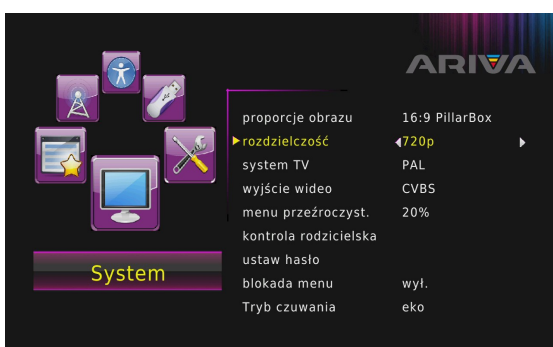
ARIVA

System

| | |
|---|---|
| proporcje obrazu | 16:9 PillarBox |
| rozdzielczość | 720p |
| system TV | PAL |
| wyjście wideo | CVBS |
| menu przeźroczyst. | 20% |
| kontrola rodzicielska | |
| ustaw hasło | |
| blokada menu | wył. |
| Tryb czuwania | eko |